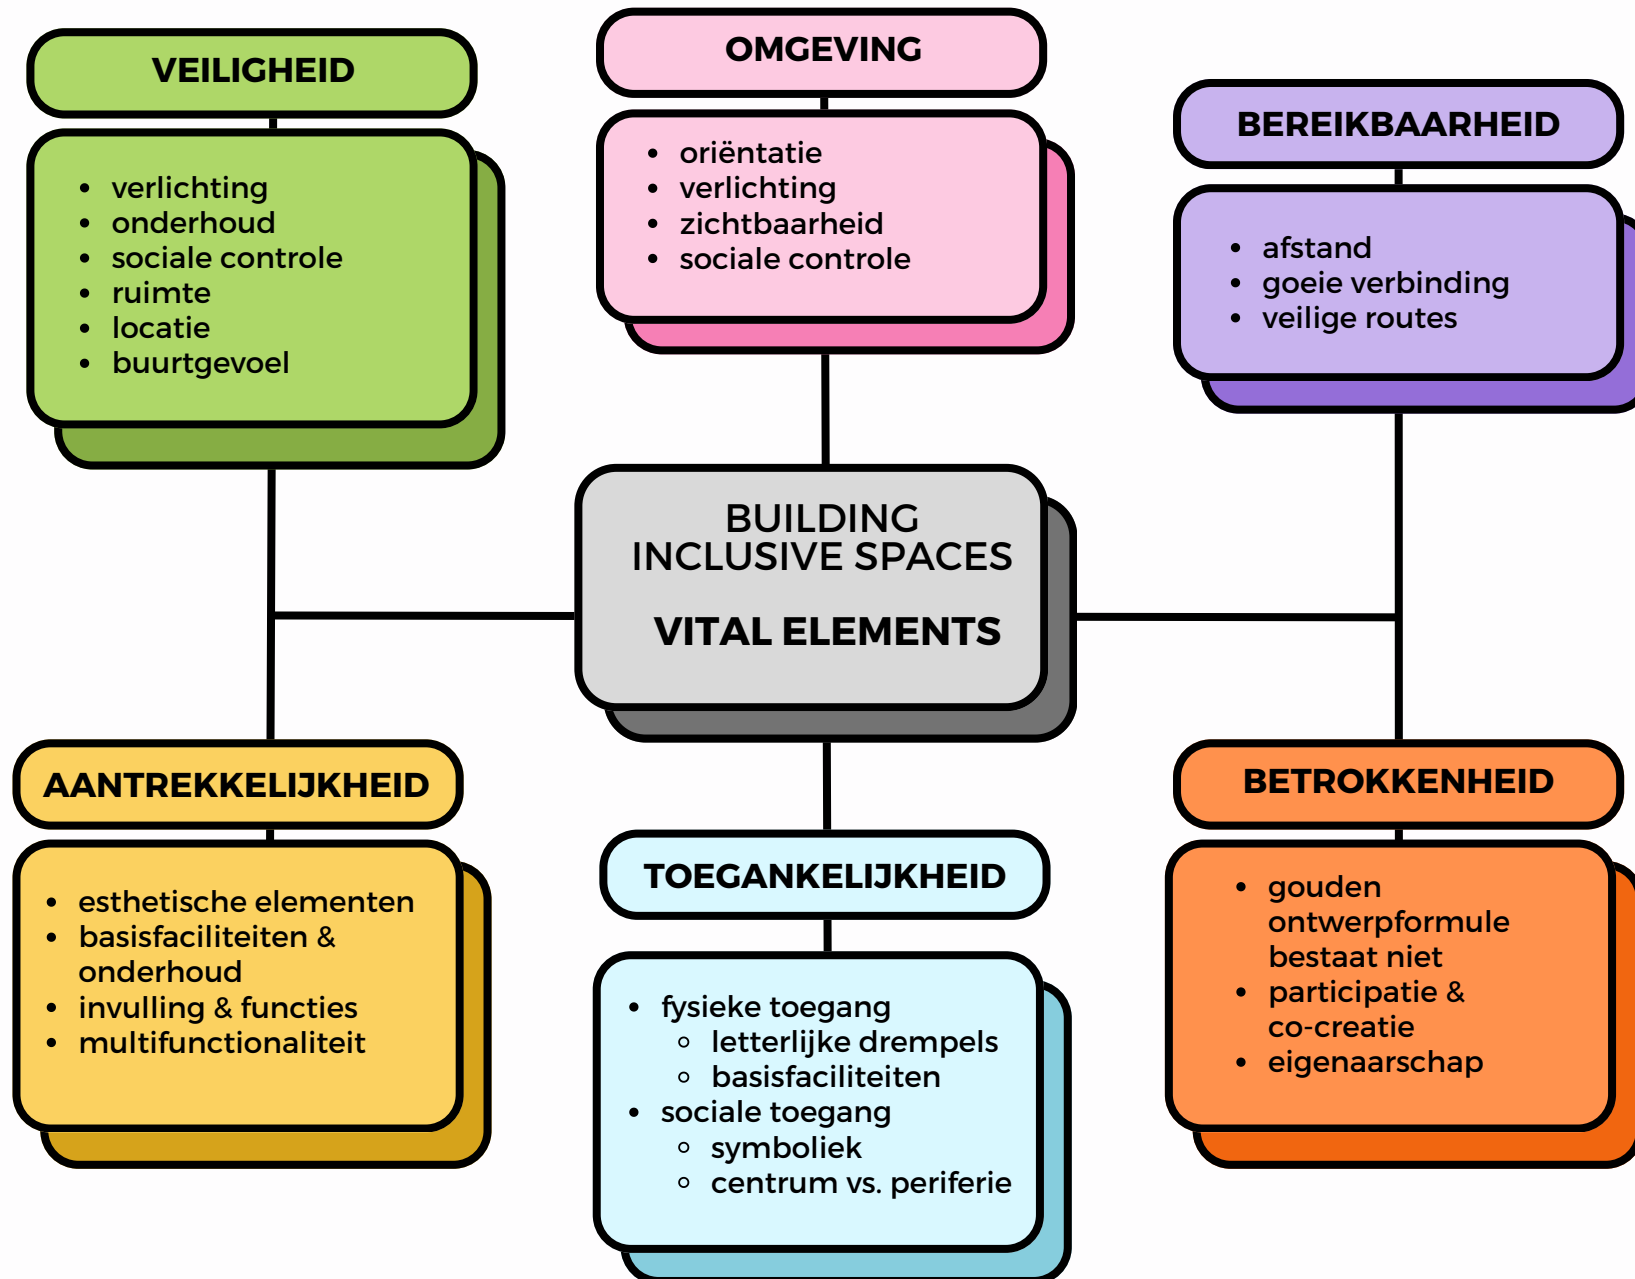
VEILIGHEID

- verlichting
- onderhoud
- sociale controle
- ruimte
- locatie
- buurtgevoel

OMGEVING

- oriëntatie
- verlichting
- zichtbaarheid
- sociale controle

BEREIKBAARHEID

- afstand
- goeie verbinding
- veilige routes

BUILDING INCLUSIVE SPACES

VITAL ELEMENTS

AANTREKKELIJKHEID

- esthetische elementen
- basisfaciliteiten & onderhoud
- invulling & functies
- multifunctionaliteit

TOEGANKELIJKHEID

- fysieke toegang
  - letterlijke drempels
  - basisfaciliteiten
- sociale toegang
  - symboliek
  - centrum vs. periferie

BETROKKENHEID

- gouden ontwerpformule bestaat niet
- participatie & co-creatie
- eigenaarschap